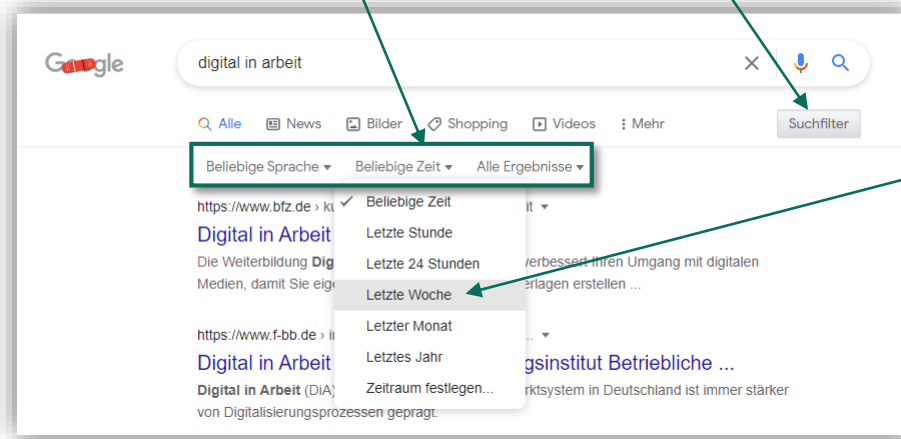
Google

digital in arbeit

Alle News Bilder Shopping Videos Mehr

Suchfilter

Beliebige Sprache ▾ Beliebige Zeit ▾ Alle Ergebnisse ▾

✓ Beliebige Zeit
Letzte Stunde
Letzte 24 Stunden
Letzte Woche
Letzter Monat
Letztes Jahr
Zeitraum festlegen...

https://www.bfz.de › ku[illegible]it ▾

Digital in Arbeit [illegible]

Die Weiterbildung Dig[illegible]verbessert Ihren Umgang mit digitalen Medien, damit Sie eige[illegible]erlagen erstellen ...

https://www.f-bb.de › i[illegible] ▾

Digital in Arbeit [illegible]gsinstitut Betriebliche ...

Digital in Arbeit (DiA)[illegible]rktsystem in Deutschland ist immer stärker von Digitalisierungsprozessen geprägt.